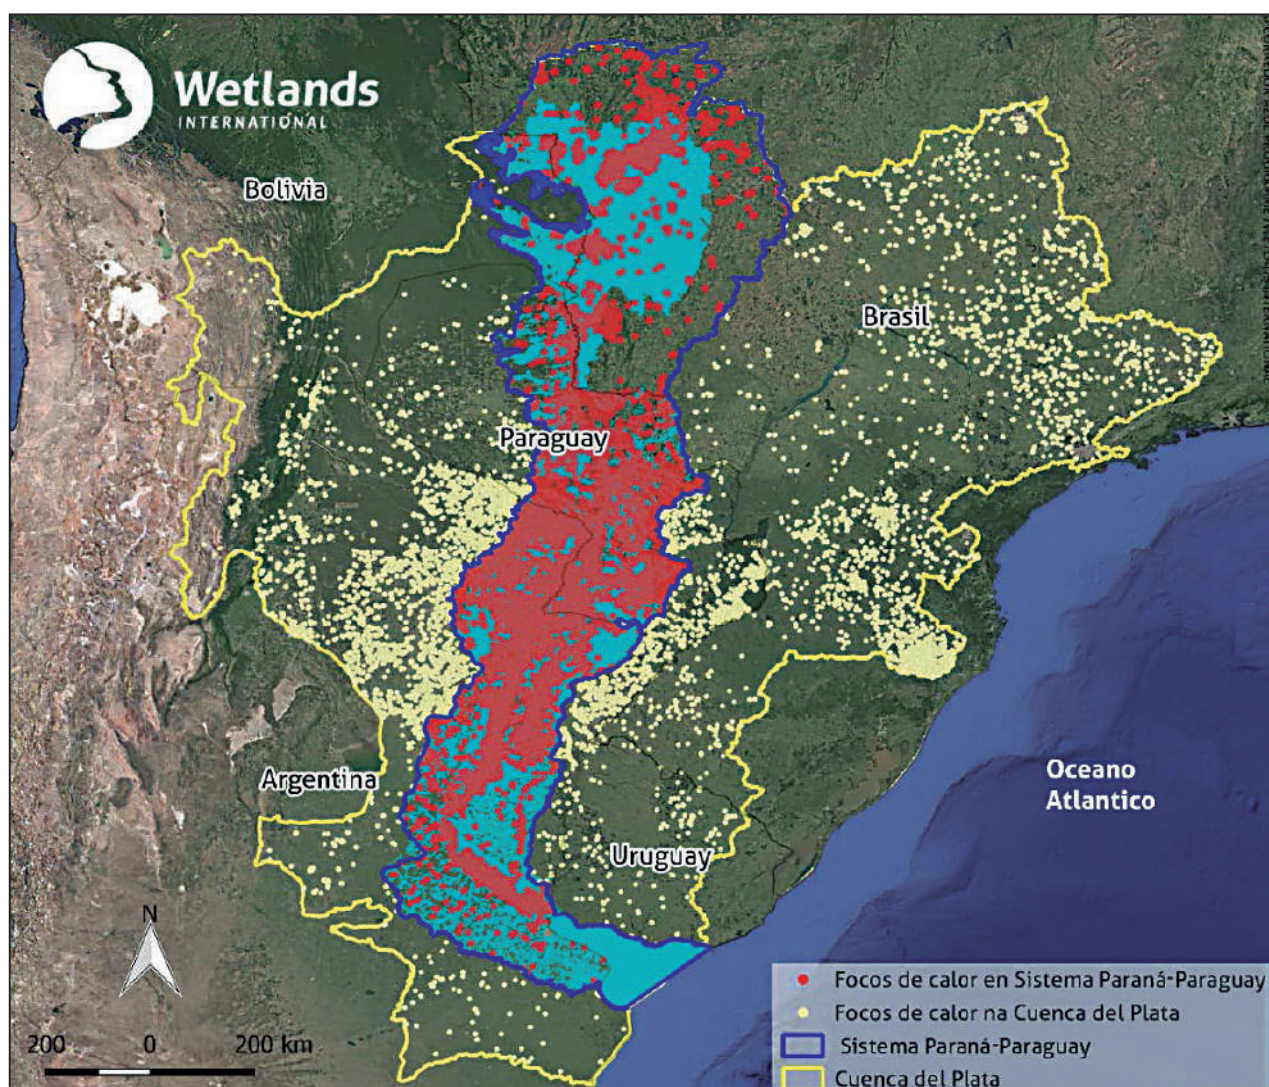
Wetlands
INTERNATIONAL

Bolivia

Brasil

Paraguay

Argentina

Uruguay

Oceano
Atlantico

N

200 0 200 km

Focos de calor en Sistema Paraná-Paraguay
Focos de calor na Cuenca del Plata
Sistema Paraná-Paraguay
Cuenca del Plata